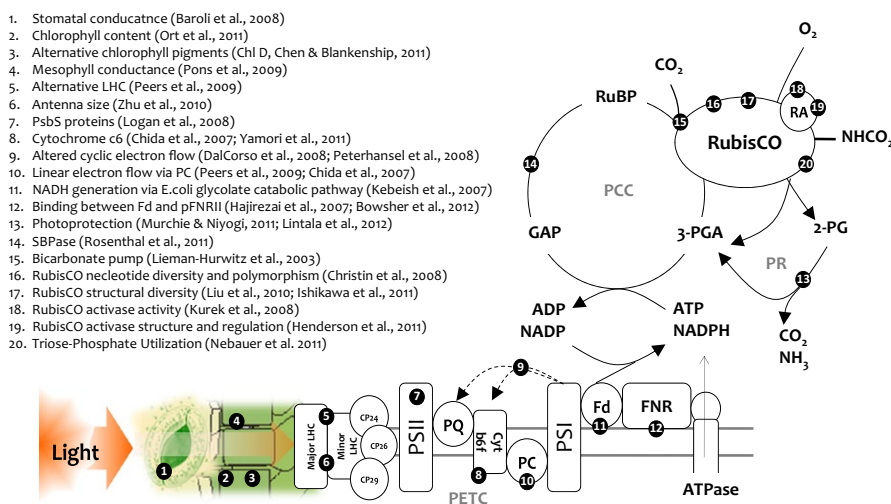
1. Stomatal conducatnce (Baroli et al., 2008)
2. Chlorophyll content (Ort et al., 2011)
3. Alternative chlorophyll pigments (Chl D, Chen & Blankenship, 2011)
4. Mesophyll conductance (Pons et al., 2009)
5. Alternative LHC (Peers et al., 2009)
6. Antenna size (Zhu et al., 2010)
7. PsbS proteins (Logan et al., 2008)
8. Cytochrome c6 (Chida et al., 2007; Yamori et al., 2011)
9. Altered cyclic electron flow (DalCorso et al., 2008; Peterhansel et al., 2008)
10. Linear electron flow via PC (Peers et al., 2009; Chida et al., 2007)
11. NADH generation via E.coli glycolate catabolic pathway (Kebeish et al., 2007)
12. Binding between Fd and pFNRII (Hajirezai et al., 2007; Bowsher et al., 2012)
13. Photoprotection (Murchie & Niyogi, 2011; Lintala et al., 2012)
14. SBPase (Rosenthal et al., 2011)
15. Bicarbonate pump (Lieman-Hurwitz et al., 2003)
16. RubisCO necleotide diversity and polymorphism (Christin et al., 2008)
17. RubisCO structural diversity (Liu et al., 2010; Ishikawa et al., 2011)
18. RubisCO activase activity (Kurek et al., 2008)
19. RubisCO activase structure and regulation (Henderson et al., 2011)
20. Triose-Phosphate Utilization (Nebauer et al. 2011)

$O_2$
$CO_2$
RuBP
16 17 18 RA 19
15
RubisCO
NHCO$_2$
20
14
PCC
GAP
3-PGA
2-PG
PR
13
$CO_2$
$NH_3$
ADP
NADP
ATP
NADPH
9
Light
1 2 3 4
5 Major LHC 6 Minor LHC
CP24 CP26 CP29
7 PSII
PQ
Cyt b6f 8
PC 10
PSI
Fd 11
FNR 12
PETC
ATPase